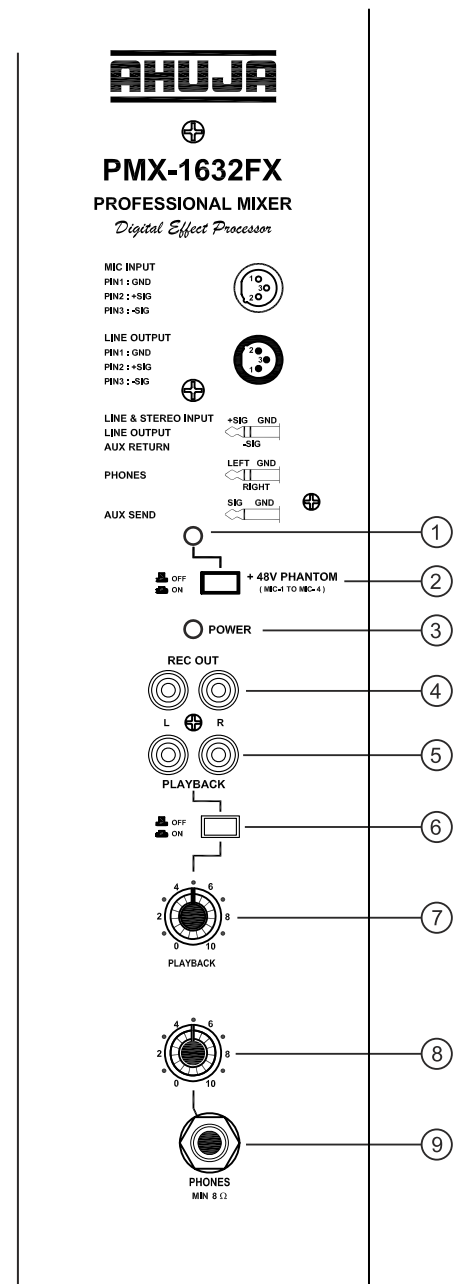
AHUJA

PMX-1632FX

PROFESSIONAL MIXER

Digital Effect Processor

MIC INPUT
PIN1 : GND
PIN2 : +SIG
PIN3 : -SIG

1 3 2

LINE OUTPUT
PIN1 : GND
PIN2 : +SIG
PIN3 : -SIG

2 3 1

LINE & STEREO INPUT
LINE OUTPUT
AUX RETURN

+SIG GND
-SIG

PHONES

LEFT GND
RIGHT

AUX SEND

SIG GND

1

OFF
ON

+ 48V PHANTOM
( MIC-1 TO MIC- 4 )

2

POWER

3

REC OUT

4

L R

5

PLAYBACK

OFF
ON

6

4 6
2 8
0 10

PLAYBACK

7

4 6
2 8
0 10

8

9

PHONES
MIN 8 $\Omega$